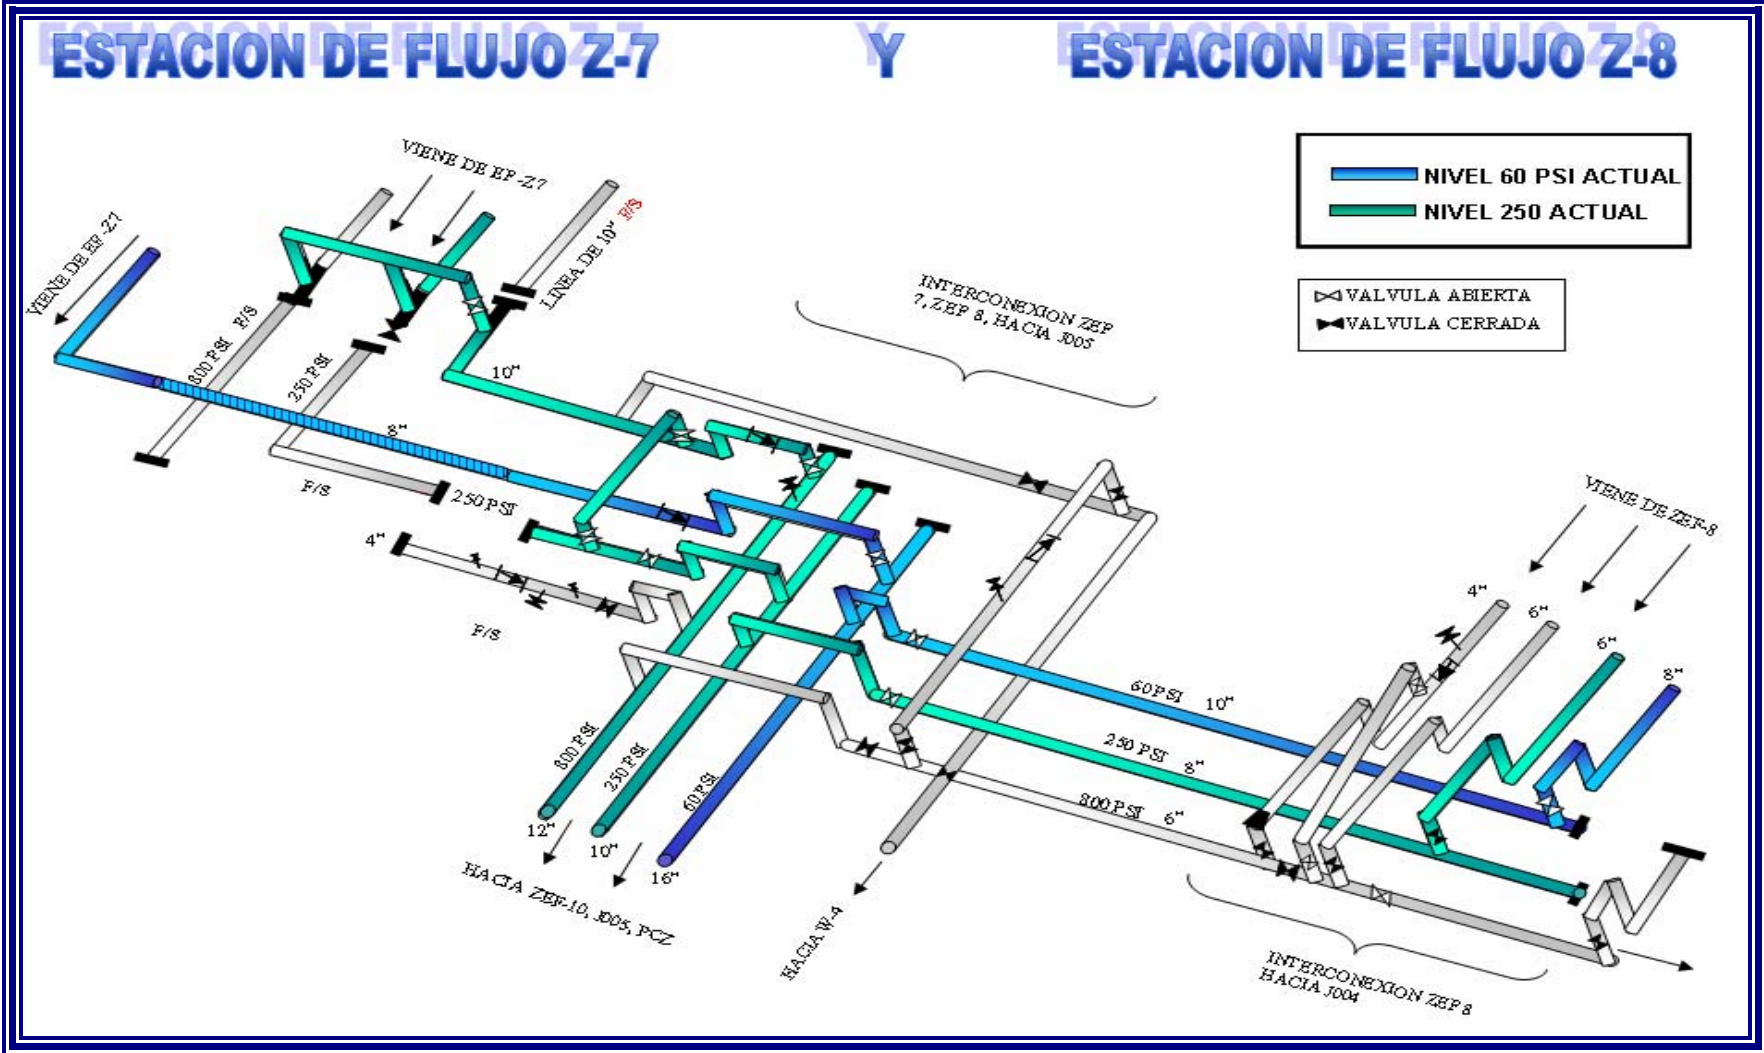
ESTACION DE FLUJO Z-7 Y ESTACION DE FLUJO Z-8

NIVEL 60 PSI ACTUAL
NIVEL 250 ACTUAL

VALVULA ABIERTA
VALVULA CERRADA

VIENE DE EF-Z7

VIENE DE EF-Z7

LINEA DE 10" F/S

800 PSI F/S

250 PSI

10"

8"

F/S

250 PSI

4"

F/S

INTERCONEXION ZEF 7, ZEF 8, HACIA J005

VIENE DE ZEF-8

4"

6"

6"

8"

60 PSI 10"

250 PSI 8"

800 PSI 6"

800 PSI

250 PSI

60 PSI

12"

10"

16"

HACIA ZEF-10, J005, PCZ

HACIA W-4

INTERCONEXION ZEF 8 HACIA J004